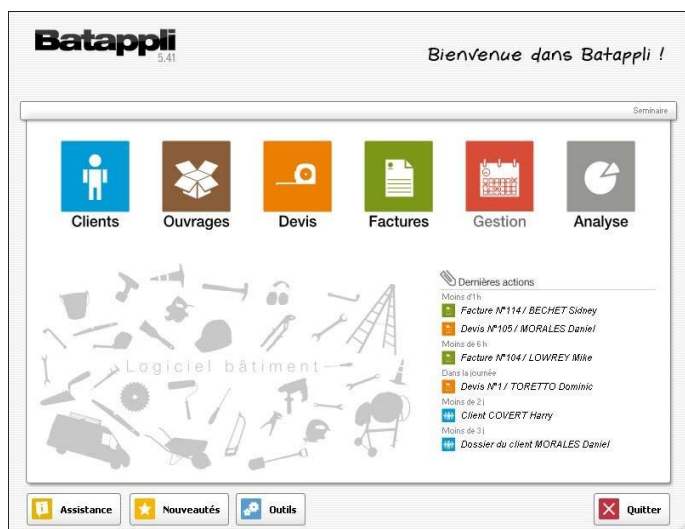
Batappli
5.41

Bienvenue dans Batappli !

Seminaire

Clients
Ouvrages
Devis
Factures
Gestion
Analyse

Logiciel bâtiment

Dernières actions
Moins d'1h
Facture N°114 / BECHET Sidney
Devis N°105 / MORALES Daniel
Moins de 6 h
Facture N°104 / LOWREY Mike
Dans la journée
Devis N°1 / TORETTO Dominic
Moins de 2 j
Client COVERT Harry
Moins de 3 j
Dossier du client MORALES Daniel

Assistance
Nouveautés
Outils
Quitter